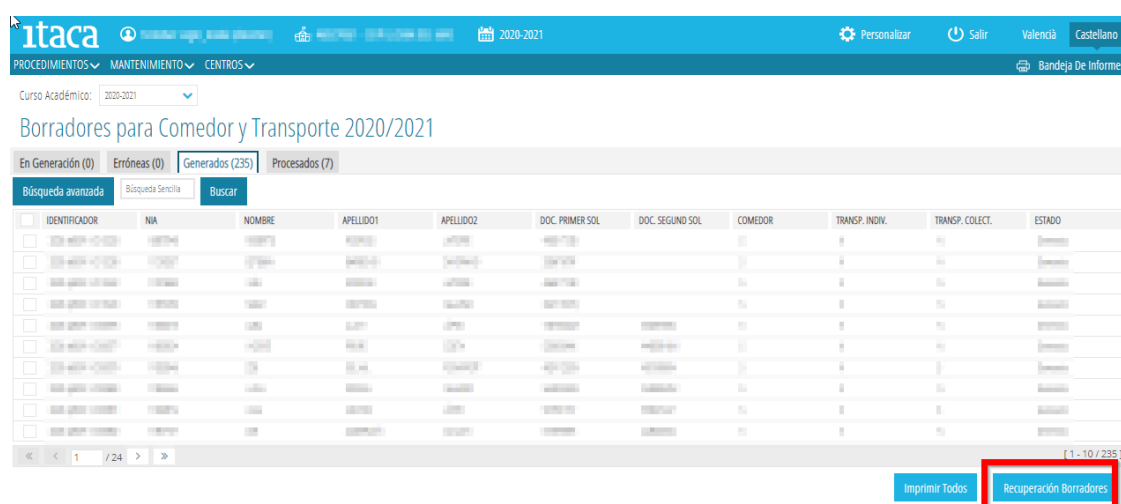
itaca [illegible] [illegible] 2020-2021 Personalizar Salir València Castellano

PROCEDIMIENTOS MANTENIMIENTO CENTROS Bandeja De Informe

Curso Académico: 2020-2021

Borradores para Comedor y Transporte 2020/2021

En Generación (0) Erróneas (0) Generados (235) Procesados (7)

Búsqueda avanzada Búsqueda Sencilla Buscar

| IDENTIFICADOR | NIA | NOMBRE | APELLIDO1 | APELLIDO2 | DOC. PRIMER SOL | DOC. SEGUND SOL | COMEDOR | TRANSP. INDIV. | TRANSP. COLECT. | ESTADO |
|---|---|---|---|---|---|---|---|---|---|---|
| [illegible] | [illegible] | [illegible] | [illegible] | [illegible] | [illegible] | | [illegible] | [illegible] | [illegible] | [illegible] |
| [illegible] | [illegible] | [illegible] | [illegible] | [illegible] | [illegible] | | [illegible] | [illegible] | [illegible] | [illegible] |
| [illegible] | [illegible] | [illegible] | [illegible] | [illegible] | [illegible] | | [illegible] | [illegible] | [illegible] | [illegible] |
| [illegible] | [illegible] | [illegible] | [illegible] | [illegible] | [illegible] | | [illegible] | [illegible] | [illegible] | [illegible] |
| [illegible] | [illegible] | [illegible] | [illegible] | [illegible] | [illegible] | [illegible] | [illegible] | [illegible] | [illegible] | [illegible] |
| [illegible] | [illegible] | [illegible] | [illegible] | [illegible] | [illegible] | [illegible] | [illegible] | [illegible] | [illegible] | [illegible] |
| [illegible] | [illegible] | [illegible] | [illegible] | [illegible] | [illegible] | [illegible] | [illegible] | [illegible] | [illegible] | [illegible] |
| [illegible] | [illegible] | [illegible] | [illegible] | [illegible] | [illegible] | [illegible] | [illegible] | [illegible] | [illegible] | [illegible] |
| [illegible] | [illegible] | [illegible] | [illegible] | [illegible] | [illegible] | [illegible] | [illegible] | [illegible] | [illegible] | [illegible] |
| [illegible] | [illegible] | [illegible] | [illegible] | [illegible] | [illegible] | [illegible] | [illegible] | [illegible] | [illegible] | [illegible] |

« < 1 / 24 > »

[ 1 - 10 / 235 ]

Imprimir Todos Recuperación Borradores